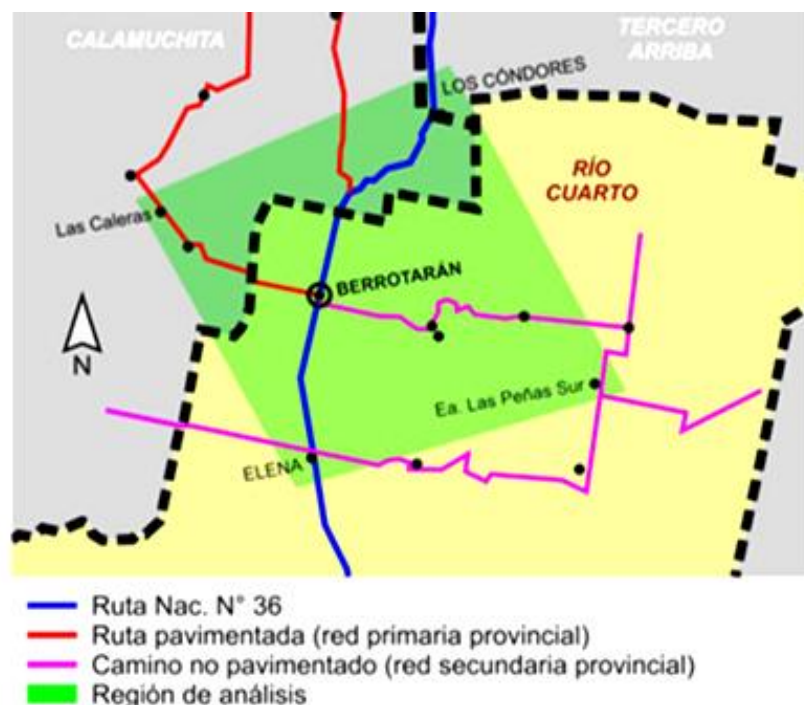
CALAMUCHITA
TERCERO ARRIBA
LOS CÓNDORES
RÍO CUARTO
Las Caleras
BERROTARÁN
N
Ea. Las Peñas Sur
ELENA

Ruta Nac. N° 36
Ruta pavimentada (red primaria provincial)
Camino no pavimentado (red secundaria provincial)
Región de análisis